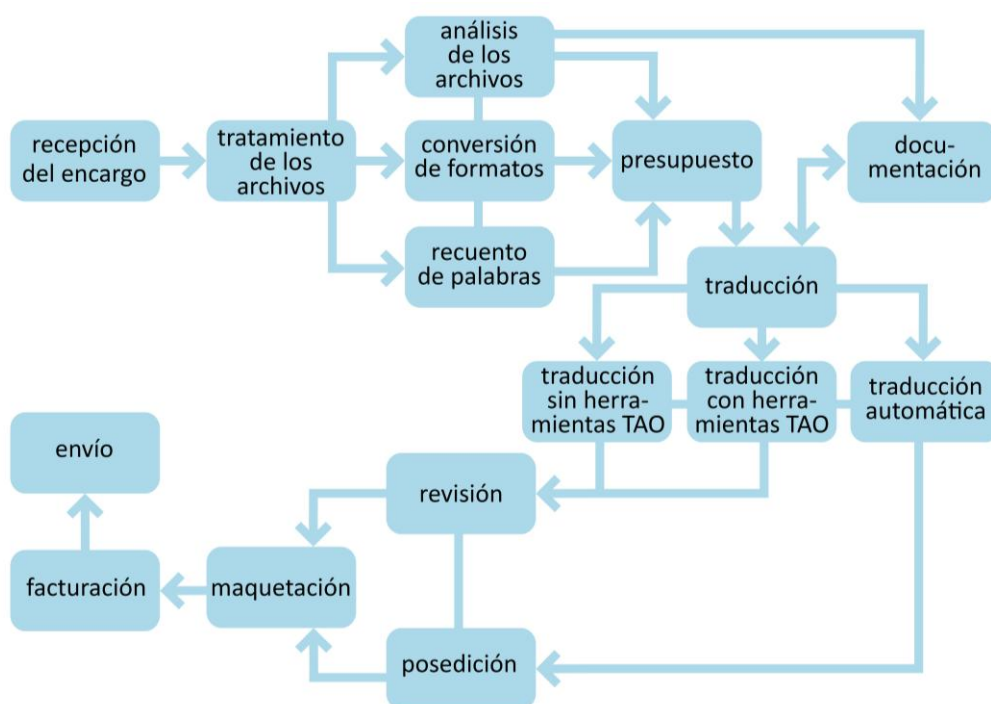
análisis de los archivos

recepción del encargo

tratamiento de los archivos

conversión de formatos

presupuesto

documentación

recuento de palabras

traducción

traducción sin herramientas TAO

traducción con herramientas TAO

traducción automática

envío

revisión

facturación

maquetación

posedición